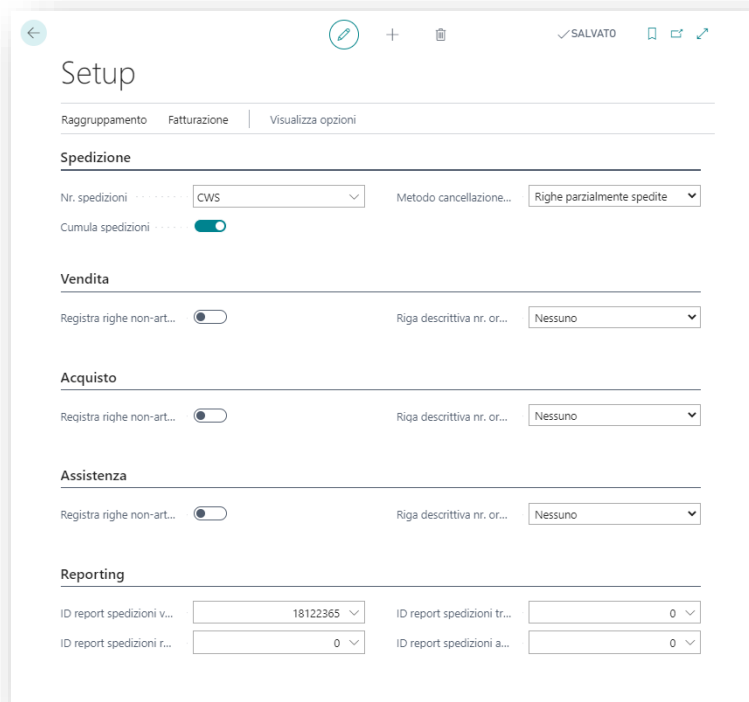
SALVATO

Setup

Raggruppamento Fatturazione Visualizza opzioni

Spedizione

Nr. spedizioni CWS

Metodo cancellazione... Righe parzialmente spedite

Cumula spedizioni

Vendita

Registra righe non-art...

Riga descrittiva nr. or... Nessuno

Acquisto

Registra righe non-art...

Riga descrittiva nr. or... Nessuno

Assistenza

Registra righe non-art...

Riga descrittiva nr. or... Nessuno

Reporting

ID report spedizioni v... 18122365

ID report spedizioni tr... 0

ID report spedizioni r... 0

ID report spedizioni a... 0